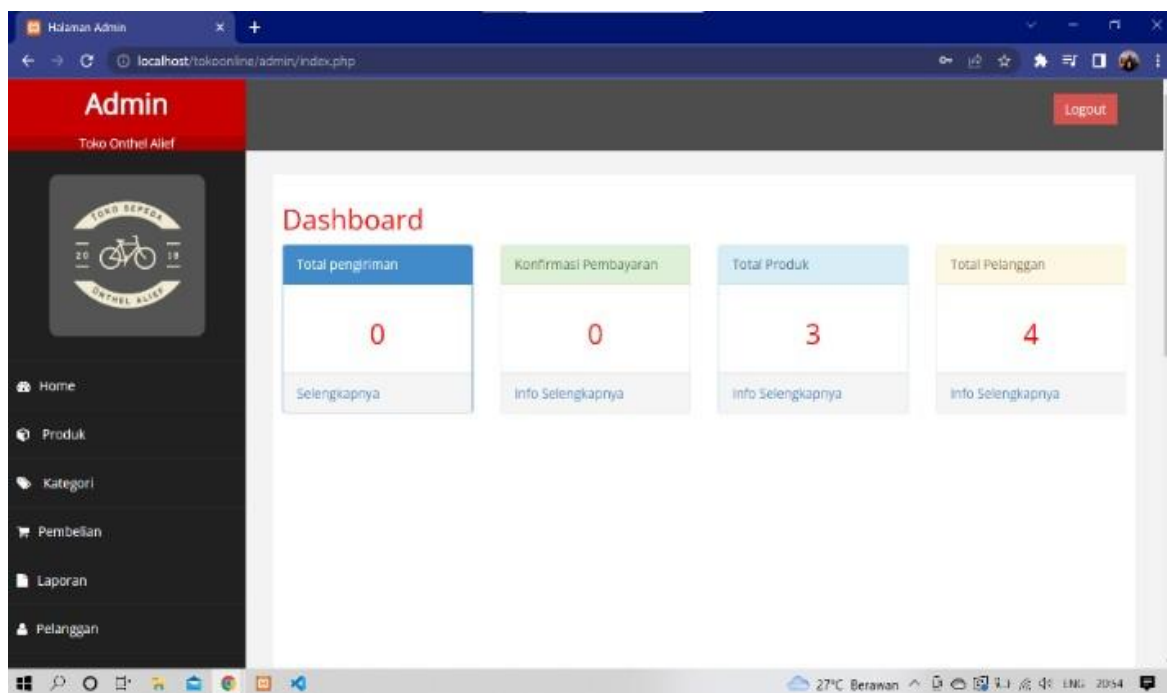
Halaman Admin

localhost/tokoonline/admin/index.php

Admin

Toko Onthel Alief

TOKO SEPEDA
20 19
ONTHEL ALIEF

Logout

Dashboard

Total pengiriman
0
Selengkapnya

Konfirmasi Pembayaran
0
Info Selengkapnya

Total Produk
3
Info Selengkapnya

Total Pelanggan
4
Info Selengkapnya

Home
Produk
Kategori
Pembelian
Laporan
Pelanggan

27°C Berawan ENG 20:54